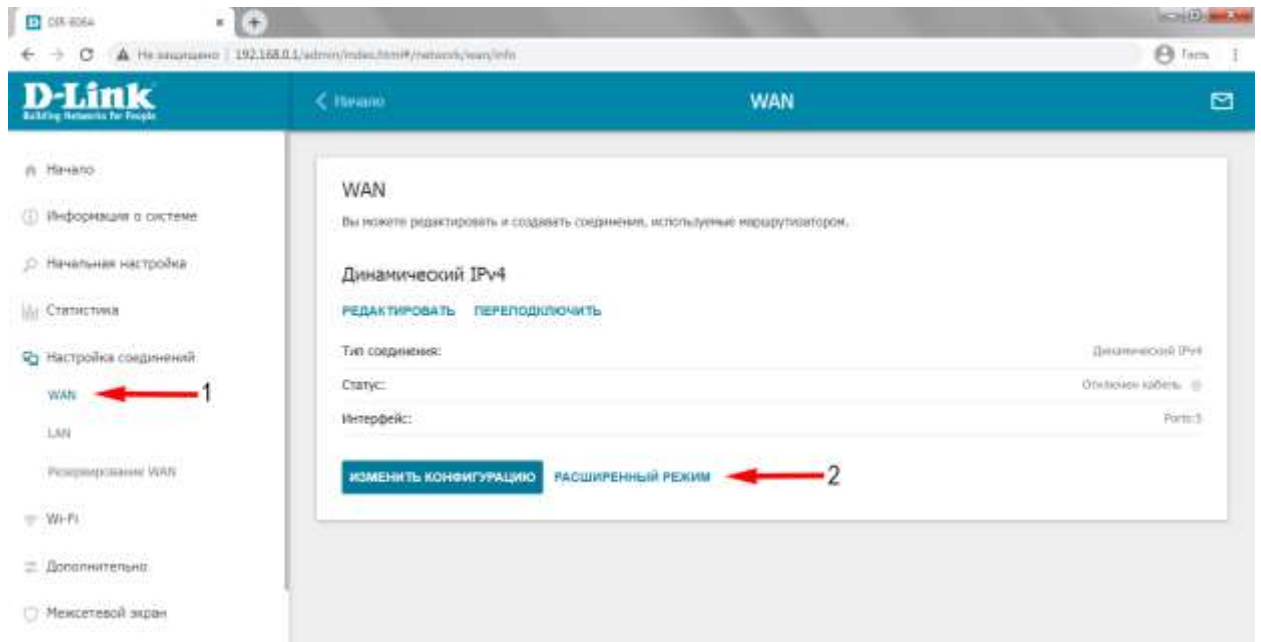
DIR-806A
Не защищено | 192.168.0.1/admin/index.html#/network/wan/info
Гость

D-Link
Building Networks for People

< Начало
WAN

Начало
Информация о системе
Начальная настройка
Статистика
Настройка соединений
WAN
1
LAN
Резервирование WAN
Wi-Fi
Дополнительно
Межсетевой экран

WAN
Вы можете редактировать и создавать соединения, используемые маршрутизатором.

Динамический IPv4
РЕДАКТИРОВАТЬ ПЕРЕПОДКЛЮЧИТЬ

| | |
|---|---|
| Тип соединения: | Динамический IPv4 |
| Статус: | Отключен кабель |
| Интерфейс: | Port5 |

ИЗМЕНИТЬ КОНФИГУРАЦИЮ РАСШИРЕННЫЙ РЕЖИМ
2